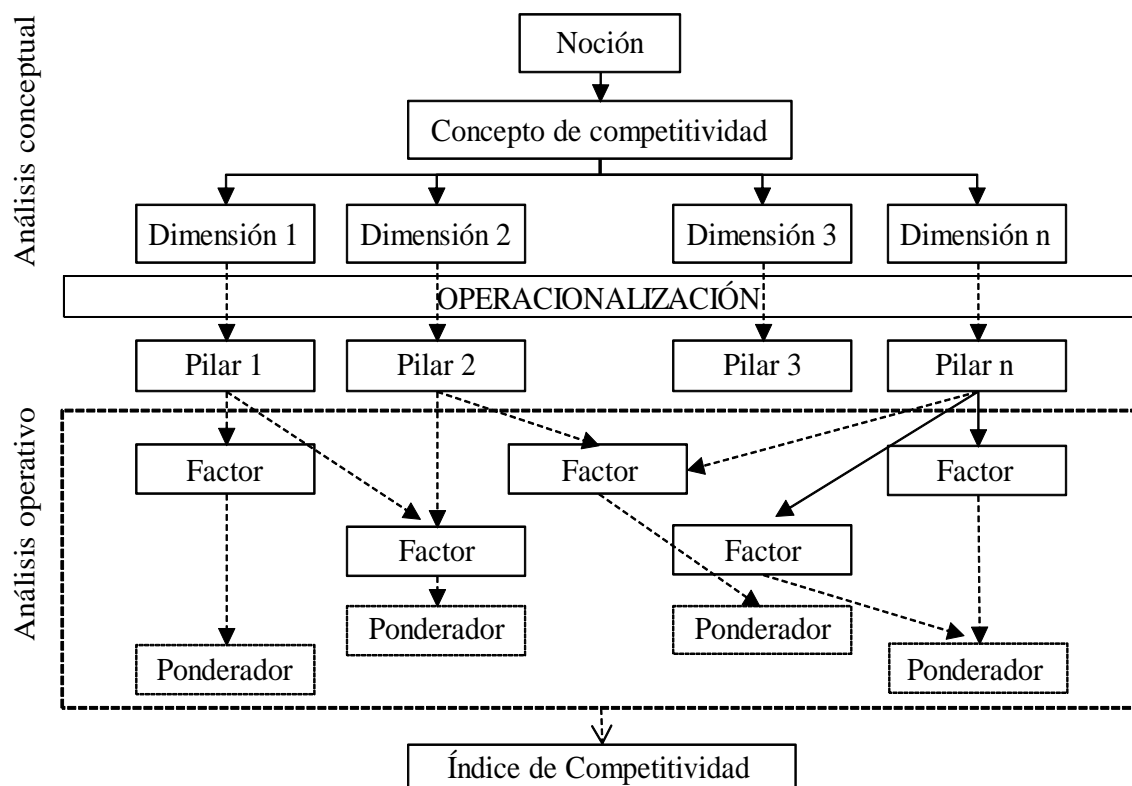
Análisis conceptual

Noción

Concepto de competitividad

Dimensión 1

Dimensión 2

Dimensión 3

Dimensión n

OPERACIONALIZACIÓN

Pilar 1

Pilar 2

Pilar 3

Pilar n

Análisis operativo

Factor

Factor

Factor

Factor

Factor

Ponderador

Ponderador

Ponderador

Ponderador

Índice de Competitividad